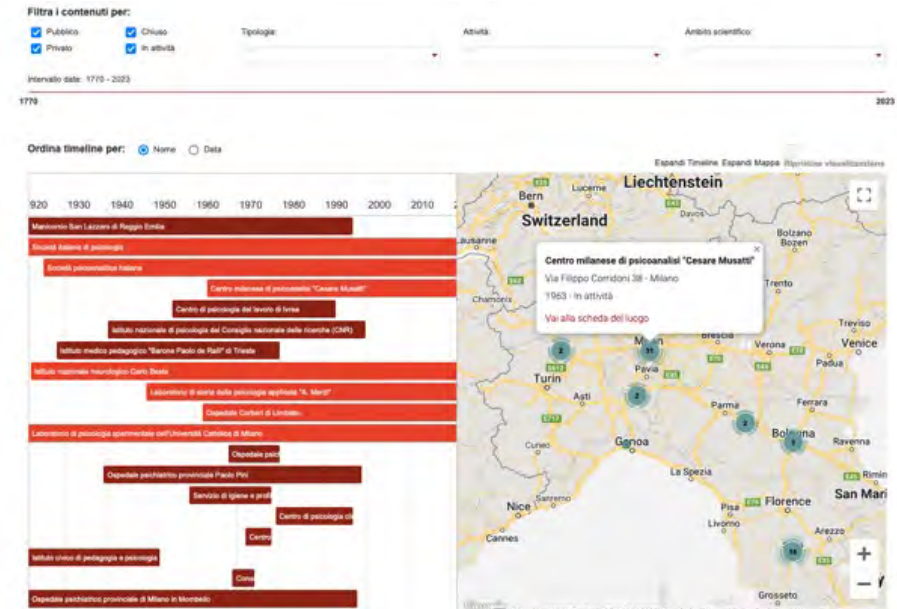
Filtra i contenuti per:

Pubblico
Chiuso
Privato
In attività

Tipologia:

Attività:

Ambito scientifico:

Intervallo date: 1770 - 2023

1770

2023

Ordina timeline per: Nome Data

Espandi Timeline Espandi Mappa Ripristina visualizzazione

920 1930 1940 1950 1960 1970 1980 1990 2000 2010

Manicomio San Lazzaro di Reggio Emilia
Società italiana di psicologia
Società psicoanalitica italiana
Centro milanese di psicoanalisi "Cesare Musatti"
Centro di psicologia del lavoro di Ivrea
Istituto nazionale di psicologia del Consiglio nazionale delle ricerche (CNR)
Istituto medico pedagogico "Barone Paolo de Ralli" di Trieste
Istituto nazionale neurologico Carlo Besta
Laboratorio di storia della psicologia applicata "A. Marzi"
Ospedale Corberi di Limbiate
Laboratorio di psicologia sperimentale dell'Università Cattolica di Milano
Ospedale psic
Ospedale psichiatrico provinciale Paolo Pini
Servizio di igiene e profi
Centro di psicologia cl
Centro
Istituto civico di pedagogia e psicologia
Cons
Ospedale psichiatrico provinciale di Milano in Mombello

Liechtenstein
Bern
Lucerne
Switzerland
Davos
Bolzano
Bozen
Lausanne
Trento
Chamonix
Brescia
Treviso
Verona
Venice
Padua
Turin
Milan
Pavia
Asti
Parma
Ferrara
Cuneo
Genoa
Bologna
Ravenna
Rimini
La Spezia
San Mari
Nice
Sanremo
Pisa
Florence
Livorno
Cannes
Arezzo
Grosseto

Centro milanese di psicoanalisi "Cesare Musatti"
Via Filippo Corridoni 38 - Milano
1963 - In attività
Vai alla scheda del luogo

2
31
2
2
5
16
+
−